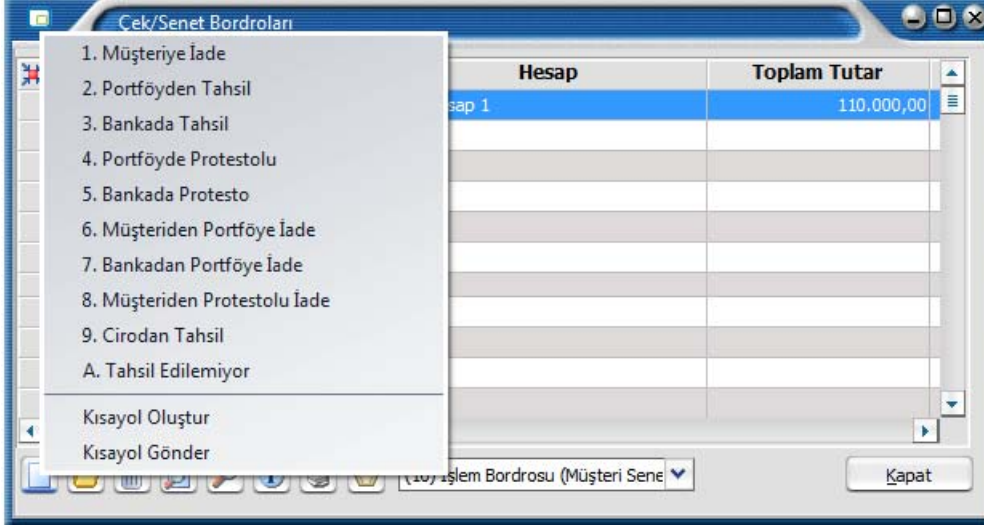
Çek/Senet Bordroları

1. Müşteriye İade
2. Portföyden Tahsil
3. Bankada Tahsil
4. Portföyde Protestolu
5. Bankada Protesto
6. Müşteriden Portföye İade
7. Bankadan Portföye İade
8. Müşteriden Protestolu İade
9. Cirodan Tahsil
A. Tahsil Edilemiyor

Kısayol Oluştur
Kısayol Gönder

| Hesap | Toplam Tutar |
|---|---|
| sap 1 | 110.000,00 |

(10) İşlem Bordrosu (Müşteri Sene

Kapat